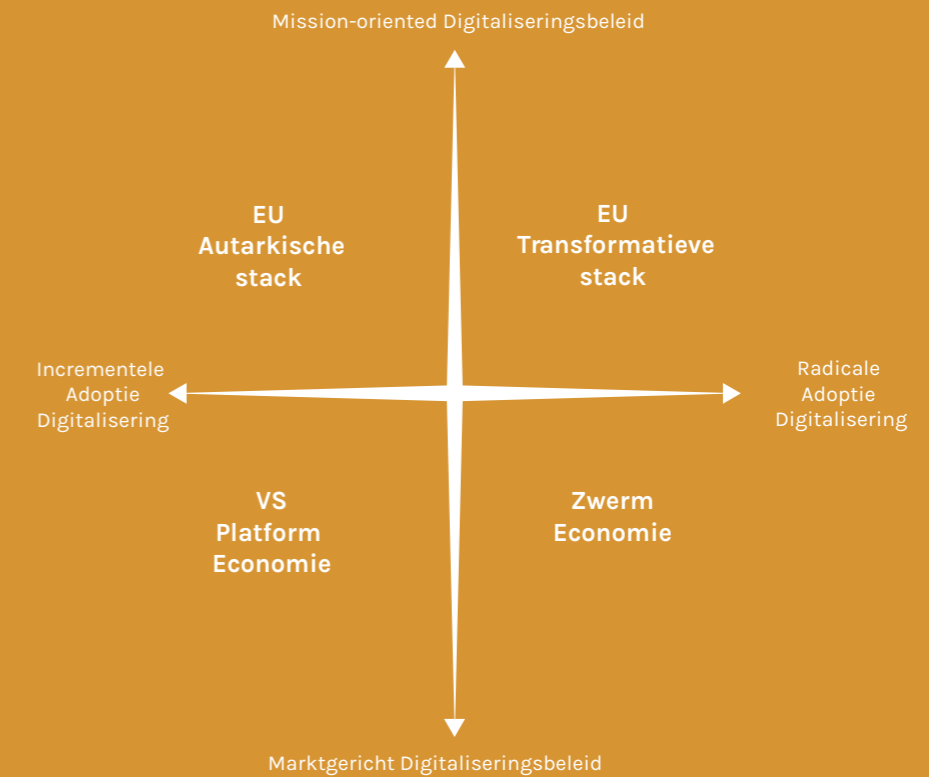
Mission-oriented Digitaliseringsbeleid

EU
Autarkische
stack

EU
Transformatieve
stack

Incrementele
Adoptie
Digitalisering

Radicale
Adoptie
Digitalisering

VS
Platform
Economie

Zwerm
Economie

Marktgericht Digitaliseringsbeleid